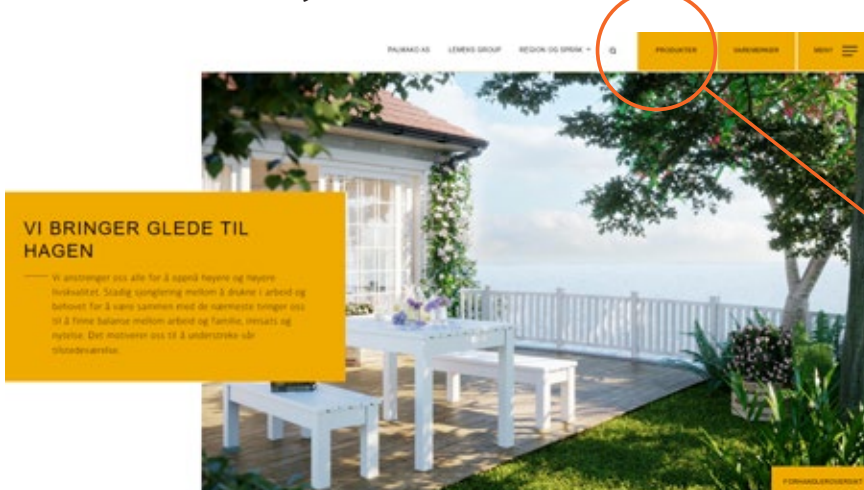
PALMAKO AS LEMEKS GROUP REGION OG SPRÅK

PRODUKTER VAREMERKER MENY

VI BRINGER GLEDE TIL HAGEN

Vi anstrenger oss alle for å oppnå høyere og høyere livskvalitet. Stadig sjonglering mellom å drukne i arbeid og behovet for å være sammen med de nærmeste tvinger oss til å finne balanse mellom arbeid og familie, innsats og nytelse. Det motiverer oss til å understreke vår tilstedeværelse.

FORHANDLEROVERSIKT